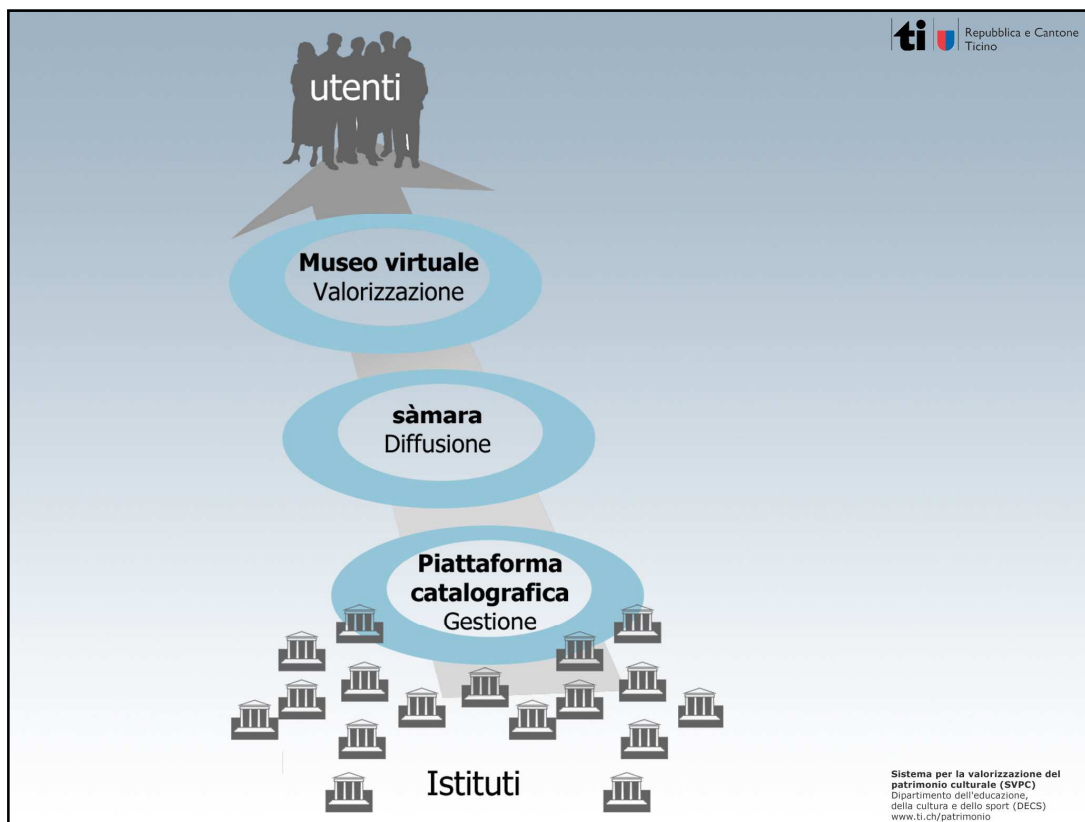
ti Repubblica e Cantone Ticino

utenti

**Museo virtuale**
Valorizzazione

**sàmara**
Diffusione

**Piattaforma catalografica**
Gestione

Istituti

**Sistema per la valorizzazione del patrimonio culturale (SVPC)**
Dipartimento dell'educazione, della cultura e dello sport (DECS)
www.ti.ch/patrimonio